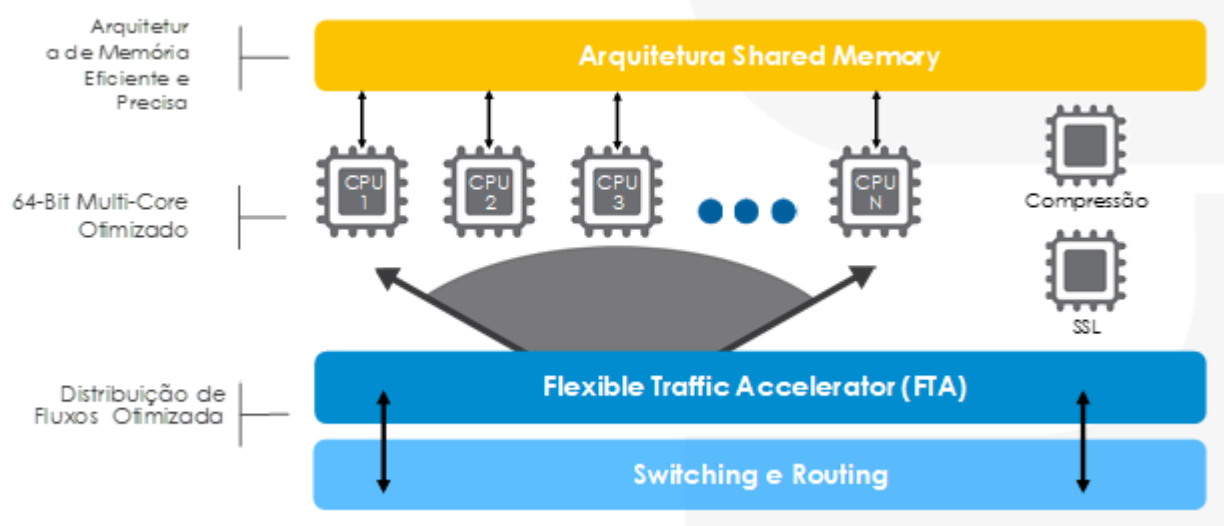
Arquitetur a de Memória Eficiente e Precisa

Arquitetura Shared Memory

64-Bit Multi-Core Otimizado

CPU 1

CPU 2

CPU 3

CPU N

Compressão

SSL

Distribuição de Fluxos Otimizada

Flexible Traffic Accelerator (FTA)

Switching e Routing